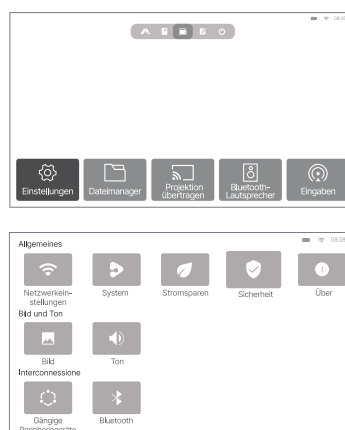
08:00

Einstellungen

Dateimanager

Projektion übertragen

Bluetooth-Lautsprecher

Eingaben

Allgemeines

08:08

Netzwerkeinstellungen

System

Stromsparen

Sicherheit

Über

Bild und Ton

Bild

Ton

Interconnessione

Gängige Peripheriegeräte

Bluetooth